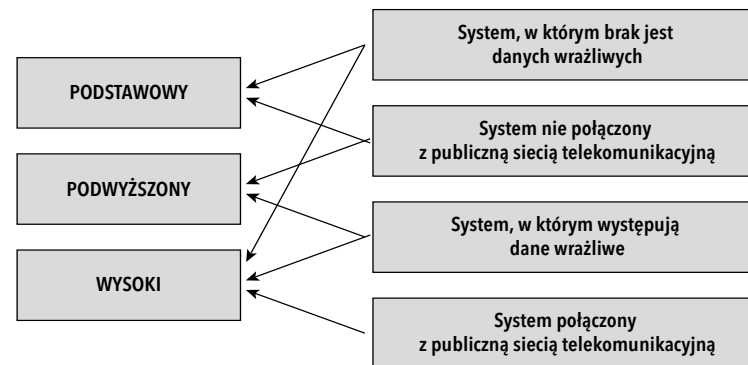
PODSTAWOWY

PODWYŻSZONY

WYSOKI

System, w którym brak jest danych wrażliwych

System nie połączony z publiczną siecią telekomunikacyjną

System, w którym występują dane wrażliwe

System połączony z publiczną siecią telekomunikacyjną